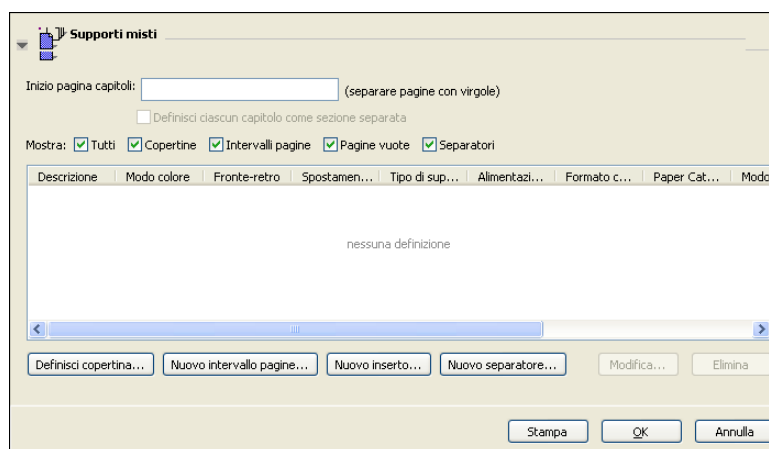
Supporti misti

Inizio pagina capitoli: (separare pagine con virgole)

Definisci ciascun capitolo come sezione separata

Mostra: Tutti Copertine Intervalli pagine Pagine vuote Separatori

| Descrizione | Modo colore | Fronte-retro | Spostamen... | Tipo di sup... | Alimentazi... | Formato c... | Paper Cat... | Modo |
|---|---|---|---|---|---|---|---|---|

nessuna definizione

Definisci copertina... Nuovo intervallo pagine... Nuovo inserto... Nuovo separatore... Modifica... Elimina

Stampa OK Annulla